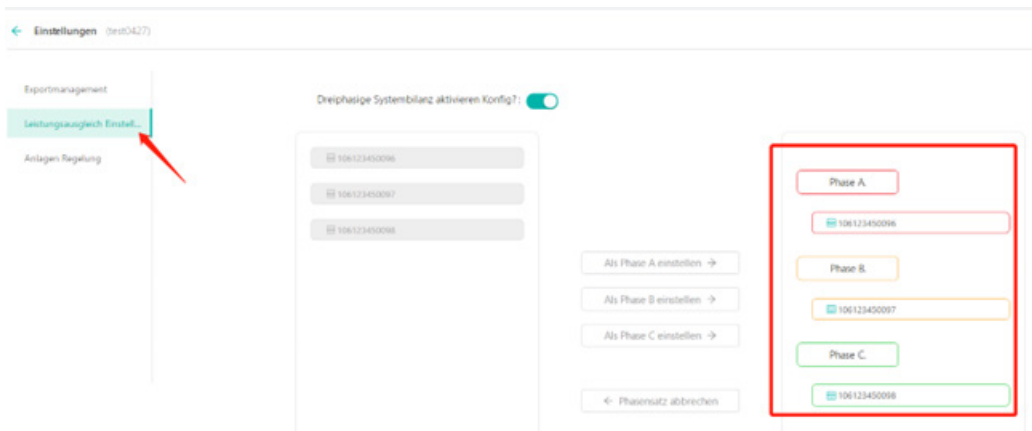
← Einstellungen (test0427)

Exportmanagement

Leistungsausgleich Einstell...

Anlagen Regelung

Dreiphasige Systembilanz aktivieren Konfig? :

106123450096

106123450097

106123450098

Als Phase A einstellen →

Als Phase B einstellen →

Als Phase C einstellen →

← Phasensatz abbrechen

Phase A.

106123450096

Phase B.

106123450097

Phase C.

106123450098